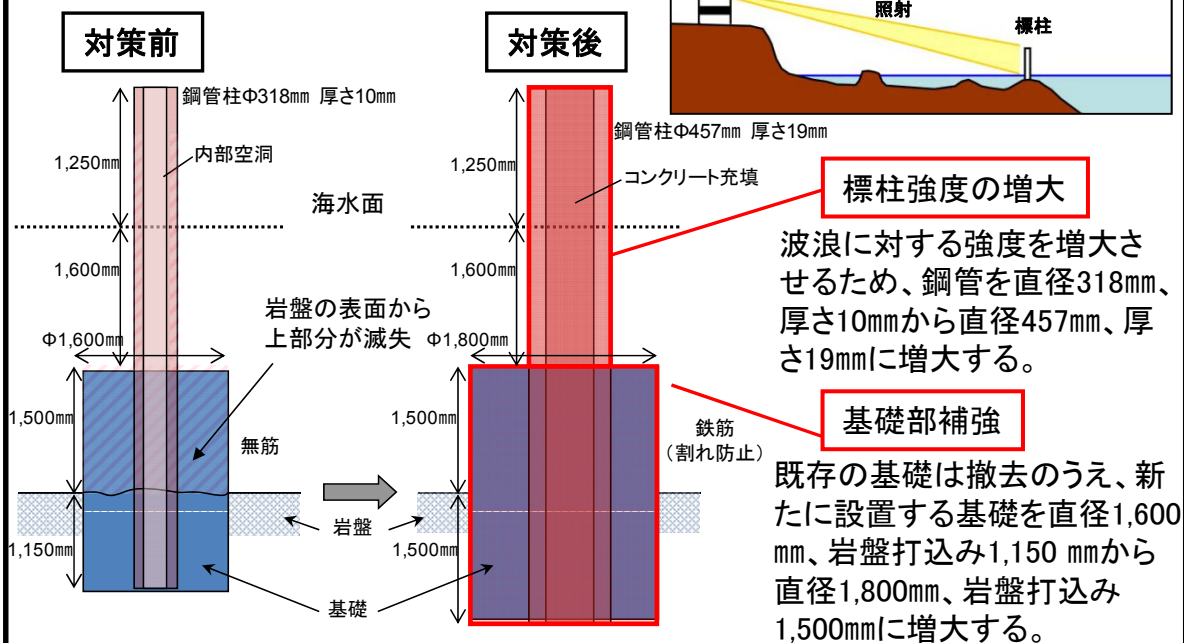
対策前

対策後

照射

標柱

鋼管柱Φ318㎜ 厚さ10㎜

内部空洞

1,250㎜

海水面

1,600㎜

岩盤の表面から上部分が滅失

Φ1,600㎜

1,500㎜

無筋

1,150㎜

岩盤

基礎

鋼管柱Φ457㎜ 厚さ19㎜

1,250㎜

コンクリート充填

1,600㎜

Φ1,800㎜

1,500㎜

鉄筋
(割れ防止)

1,500㎜

標柱強度の増大

波浪に対する強度を増大させるため、鋼管を直径318㎜、厚さ10㎜から直径457㎜、厚さ19㎜に増大する。

基礎部補強

既存の基礎は撤去のうえ、新たに設置する基礎を直径1,600㎜、岩盤打込み1,150 ㎜から直径1,800㎜、岩盤打込み1,500㎜に増大する。